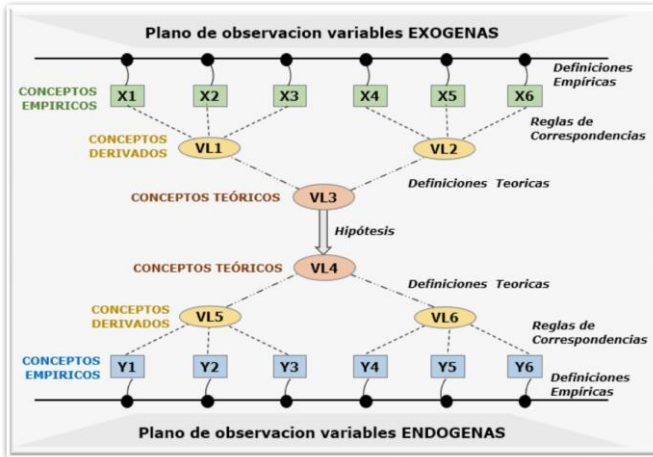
Plano de observacion variables EXOGENAS

Definiciones Empíricas

CONCEPTOS EMPIRICOS

X1 X2 X3 X4 X5 X6

Reglas de Correspondencias

CONCEPTOS DERIVADOS

VL1 VL2

CONCEPTOS TEÓRICOS

VL3

Definiciones Teoricas

Hipótesis

CONCEPTOS TEÓRICOS

VL4

Definiciones Teoricas

CONCEPTOS DERIVADOS

VL5 VL6

Reglas de Correspondencias

CONCEPTOS EMPIRICOS

Y1 Y2 Y3 Y4 Y5 Y6

Definiciones Empíricas

Plano de observacion variables ENDOGENAS